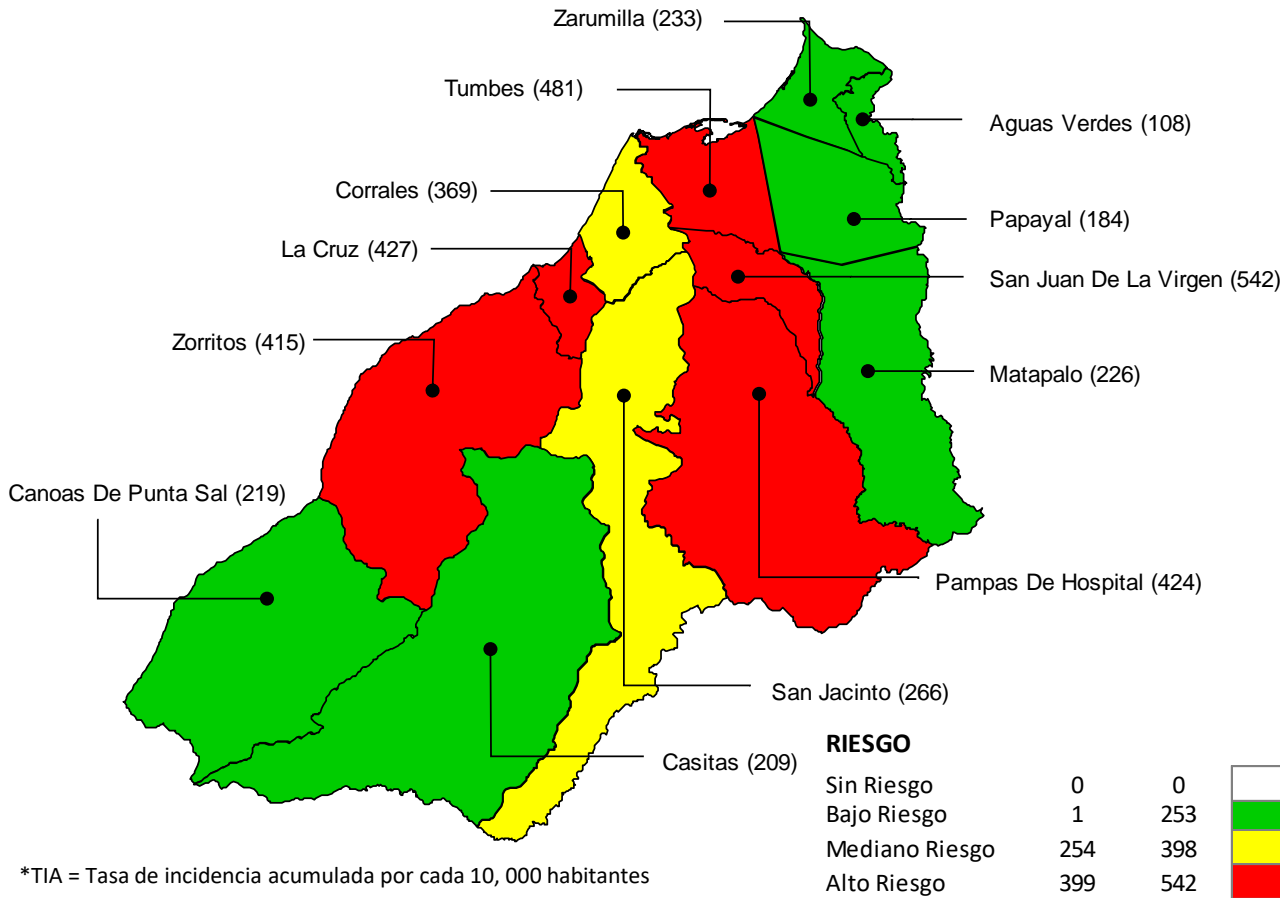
Zarumilla (233)

Tumbes (481)

Aguas Verdes (108)

Corrales (369)

Papayal (184)

La Cruz (427)

San Juan De La Virgen (542)

Zorritos (415)

Matapalo (226)

Canoas De Punta Sal (219)

Pampas De Hospital (424)

San Jacinto (266)

Casitas (209)

RIESGO

| | | |
|---|---|---|
| Sin Riesgo | 0 | 0 |
| Bajo Riesgo | 1 | 253 |
| Mediano Riesgo | 254 | 398 |
| Alto Riesgo | 399 | 542 |

*TIA = Tasa de incidencia acumulada por cada 10, 000 habitantes